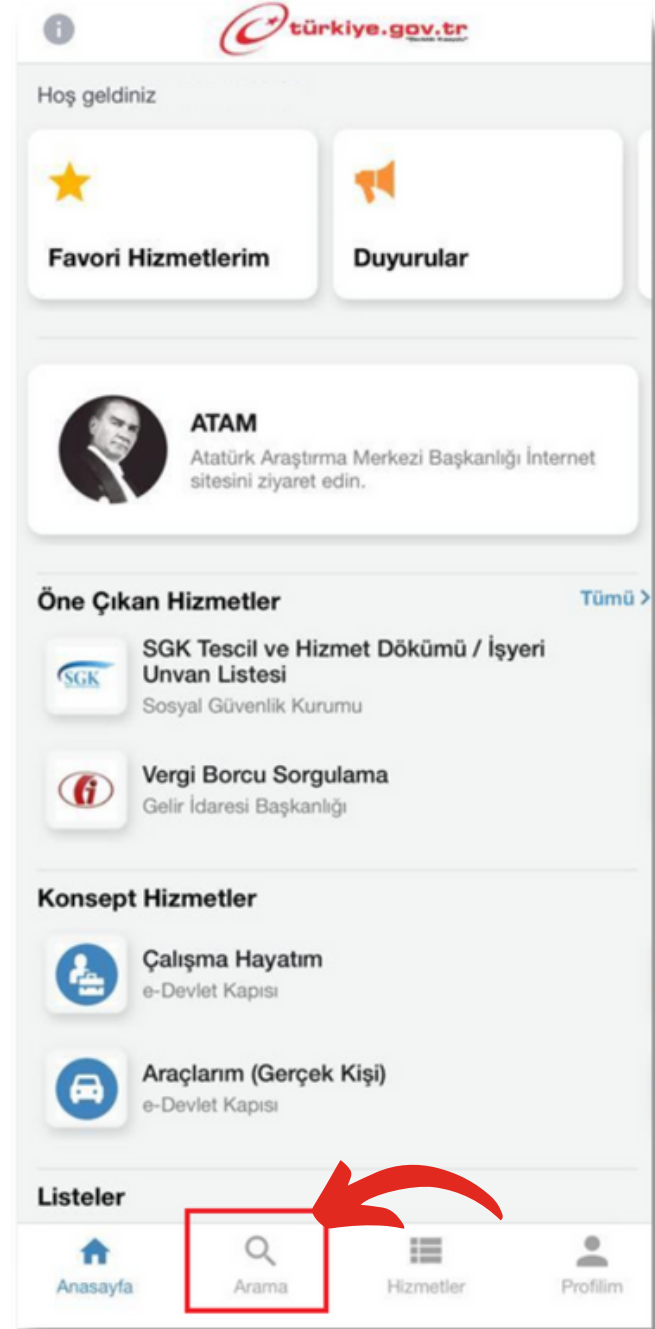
türkiye.gov.tr

Hoş geldiniz

Favori Hizmetlerim

Duyurular

ATAM

Atatürk Araştırma Merkezi Başkanlığı İnternet sitesini ziyaret edin.

Öne Çıkan Hizmetler

Tümü >

SGK

SGK Tescil ve Hizmet Dökümü / İşyeri Unvan Listesi

Sosyal Güvenlik Kurumu

Vergi Borcu Sorgulama

Gelir İdaresi Başkanlığı

Konsept Hizmetler

Çalışma Hayatım

e-Devlet Kapısı

Araçlarım (Gerçek Kişi)

e-Devlet Kapısı

Listeler

Anasayfa

Arama

Hizmetler

Profilim